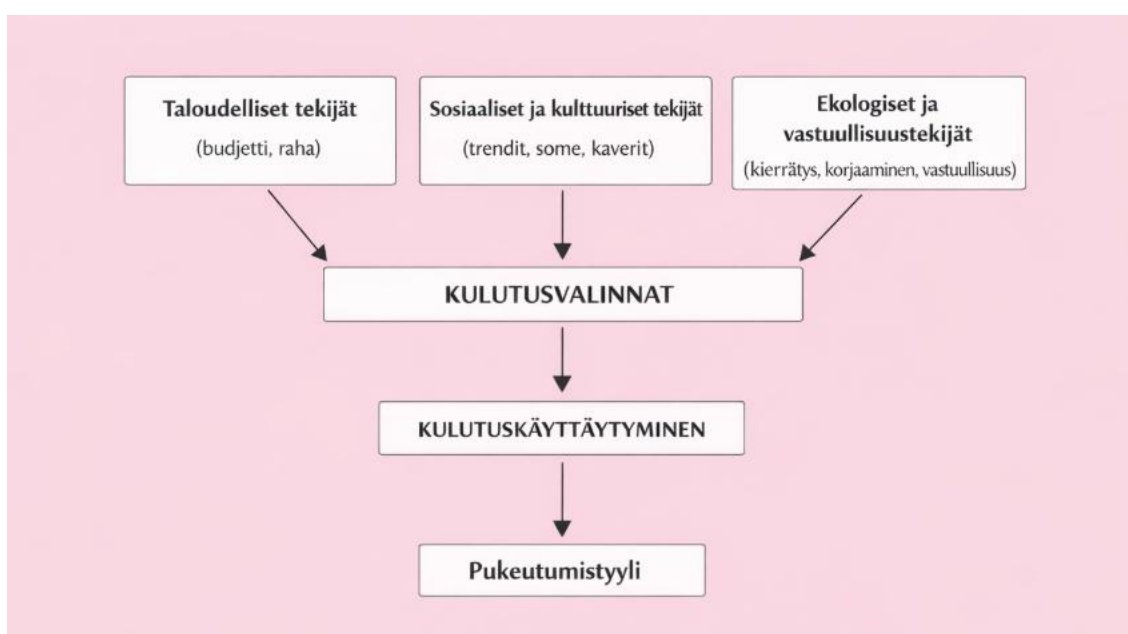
Taloudelliset tekijät
(budjetti, raha)

Sosiaaliset ja kulttuuriset tekijät
(trendit, some, kaverit)

Ekologiset ja vastuullisuustekijät
(kierrätys, korjaaminen, vastuullisuus)

KULUTUSVALINNAT

KULUTUSKÄYTTÄYTYMINEN

Pukeutumistyyli